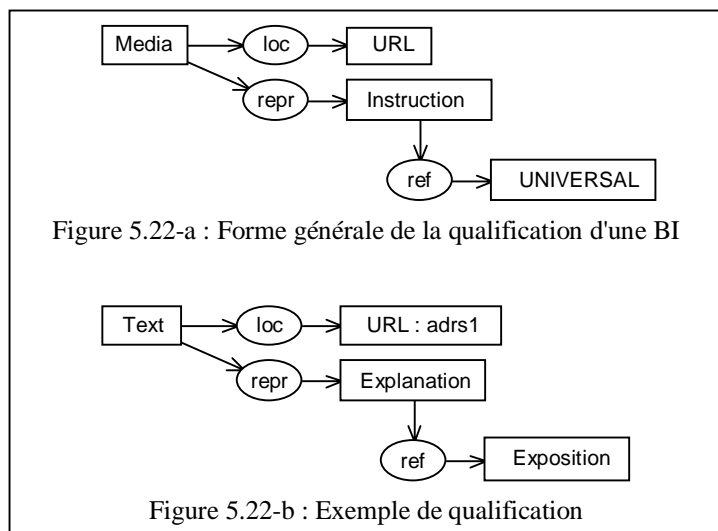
Media
loc
URL
repr
Instruction
ref
UNIVERSAL

Figure 5.22-a : Forme générale de la qualification d'une BI

Text
loc
URL : adrs1
repr
Explanation
ref
Exposition

Figure 5.22-b : Exemple de qualification